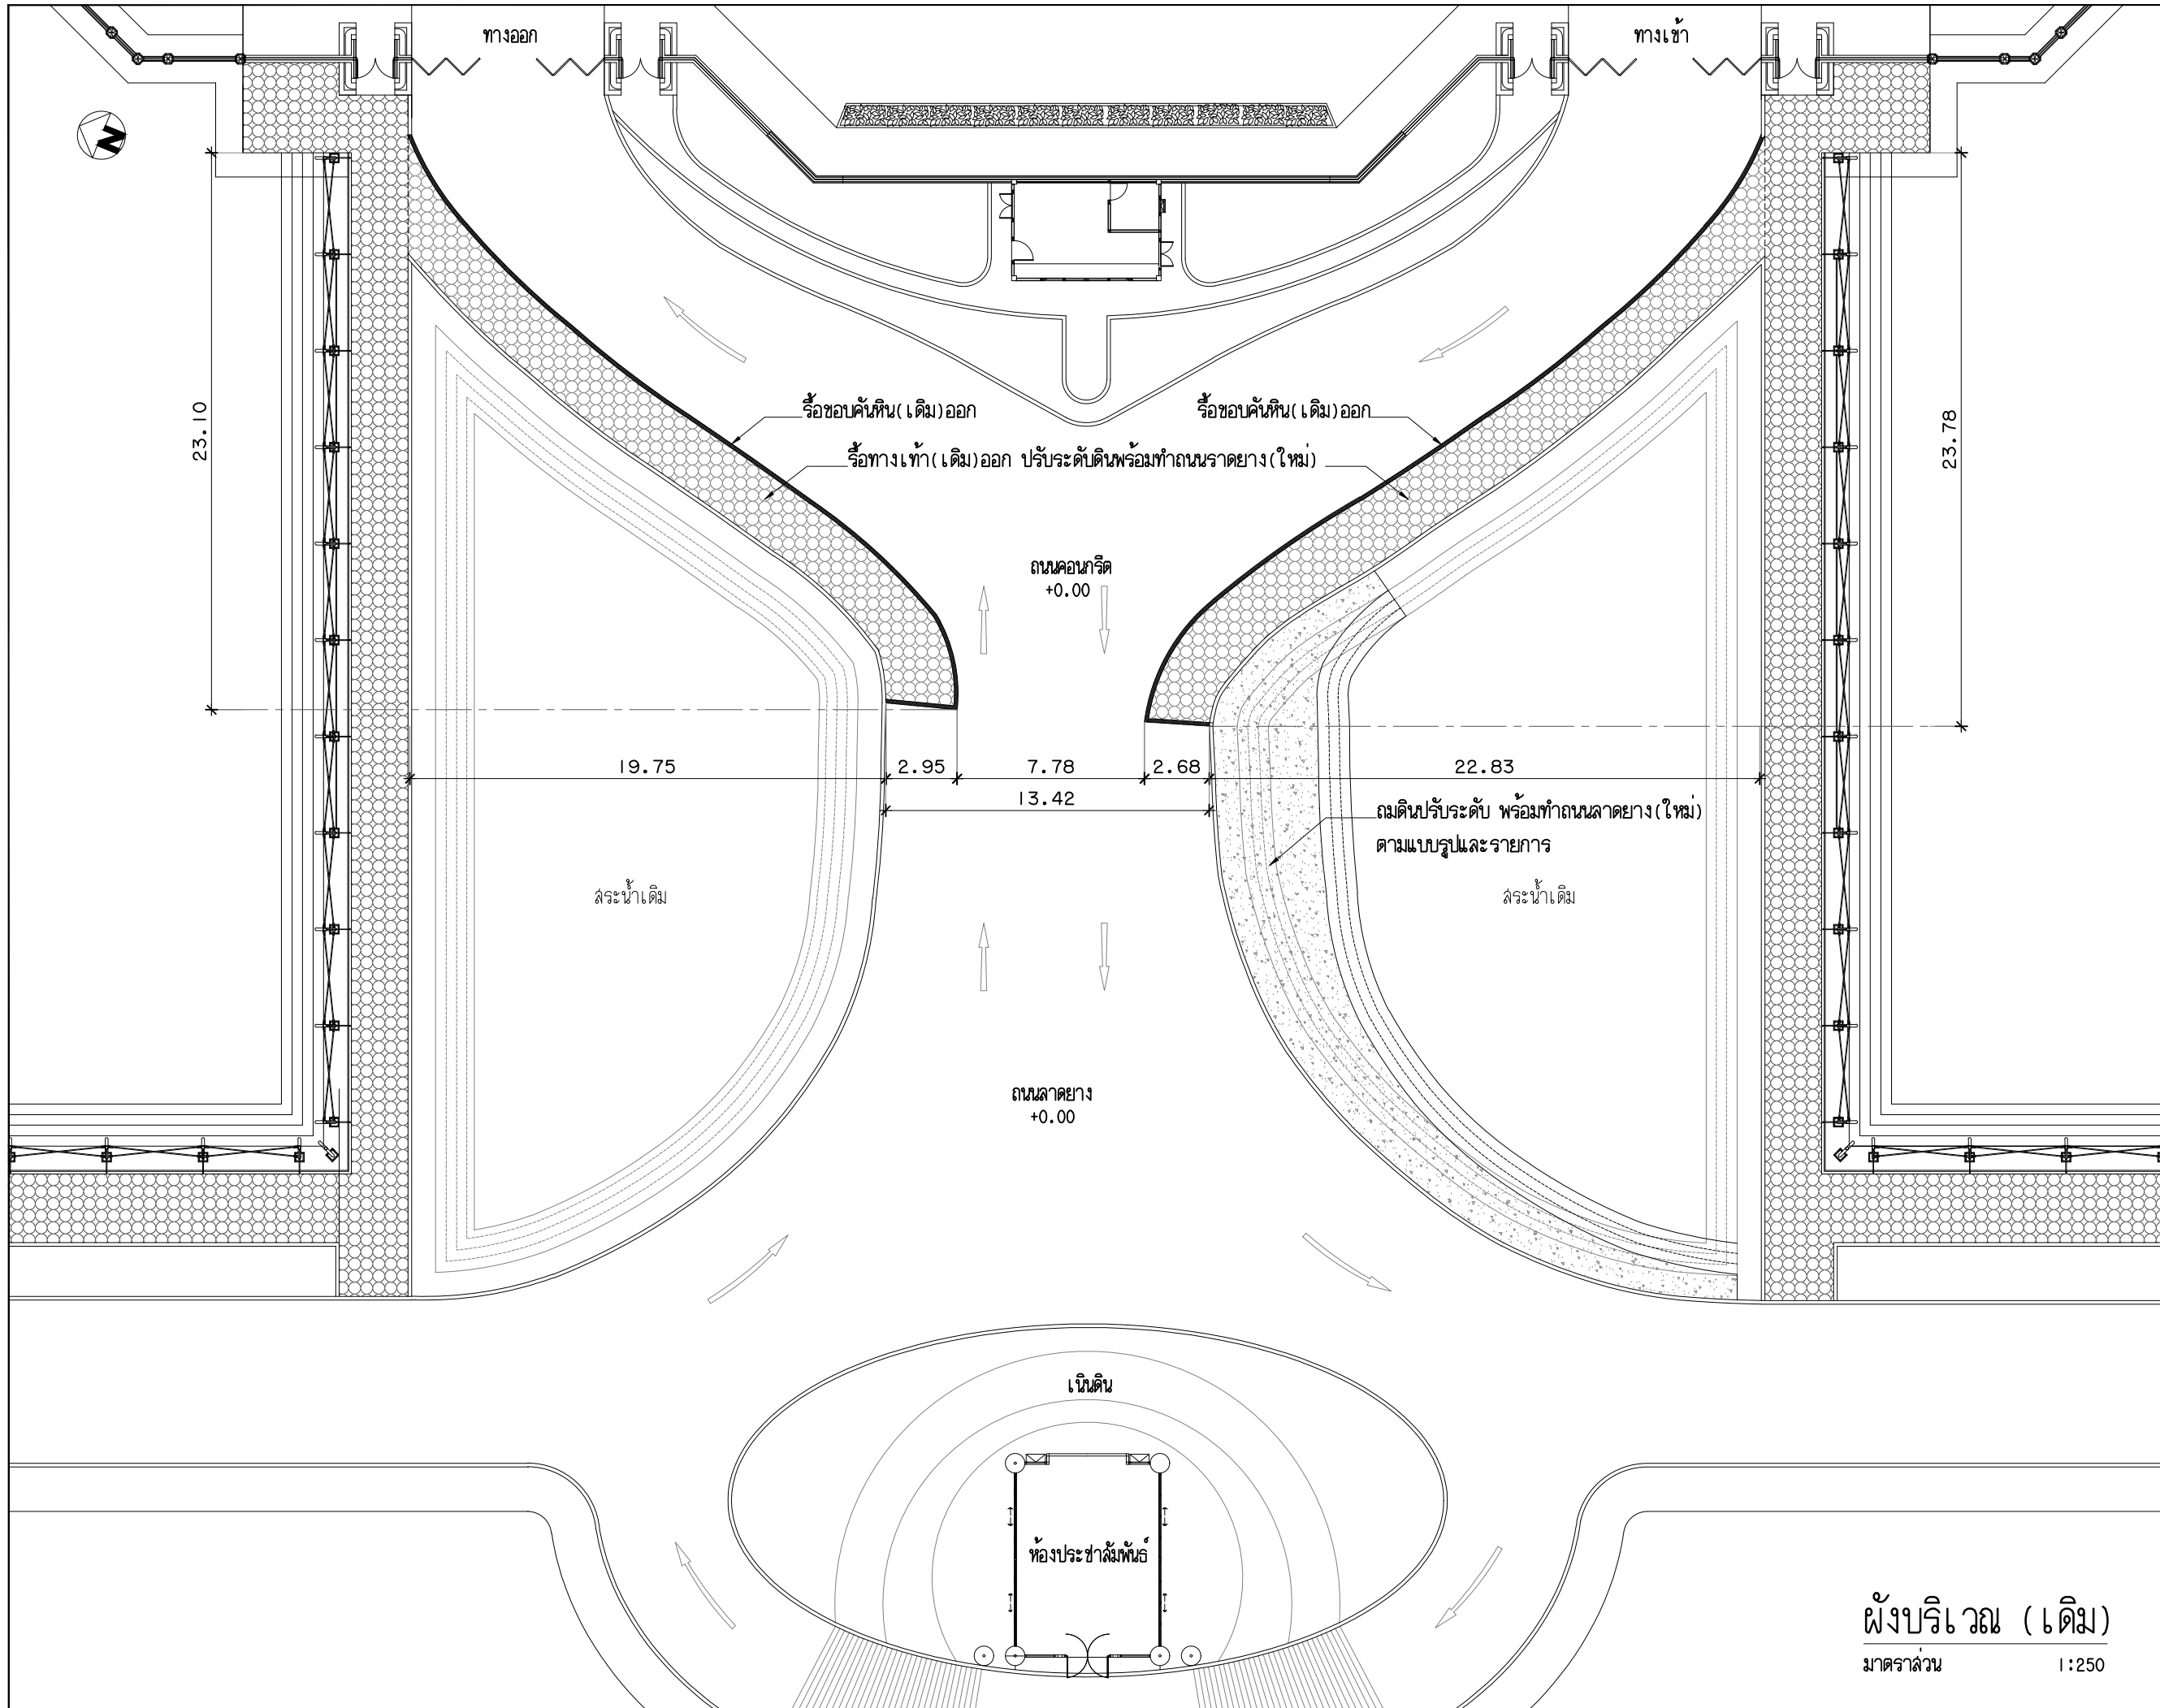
ทางออก

ทางเข้า

N

23.10

23.78

รื้อขอบคันหิน(เดิม)ออก

รื้อขอบคันหิน(เดิม)ออก

รื้อทางเท้า(เดิม)ออก ปรับระดับดินพร้อมทำถนนราดยาง(ใหม่)

ถนนคอนกรีต
+0.00

19.75

2.95

7.78

2.68

22.83

13.42

ถมดินปรับระดับ พร้อมทำถนนลาดยาง(ใหม่)
ตามแบบรูปและรายการ

สระน้ำเดิม

สระน้ำเดิม

ถนนลาดยาง
+0.00

เนินดิน

ห้องประชาสัมพันธ์

ผังบริเวณ (เดิม)

มาตราส่วน 1:250